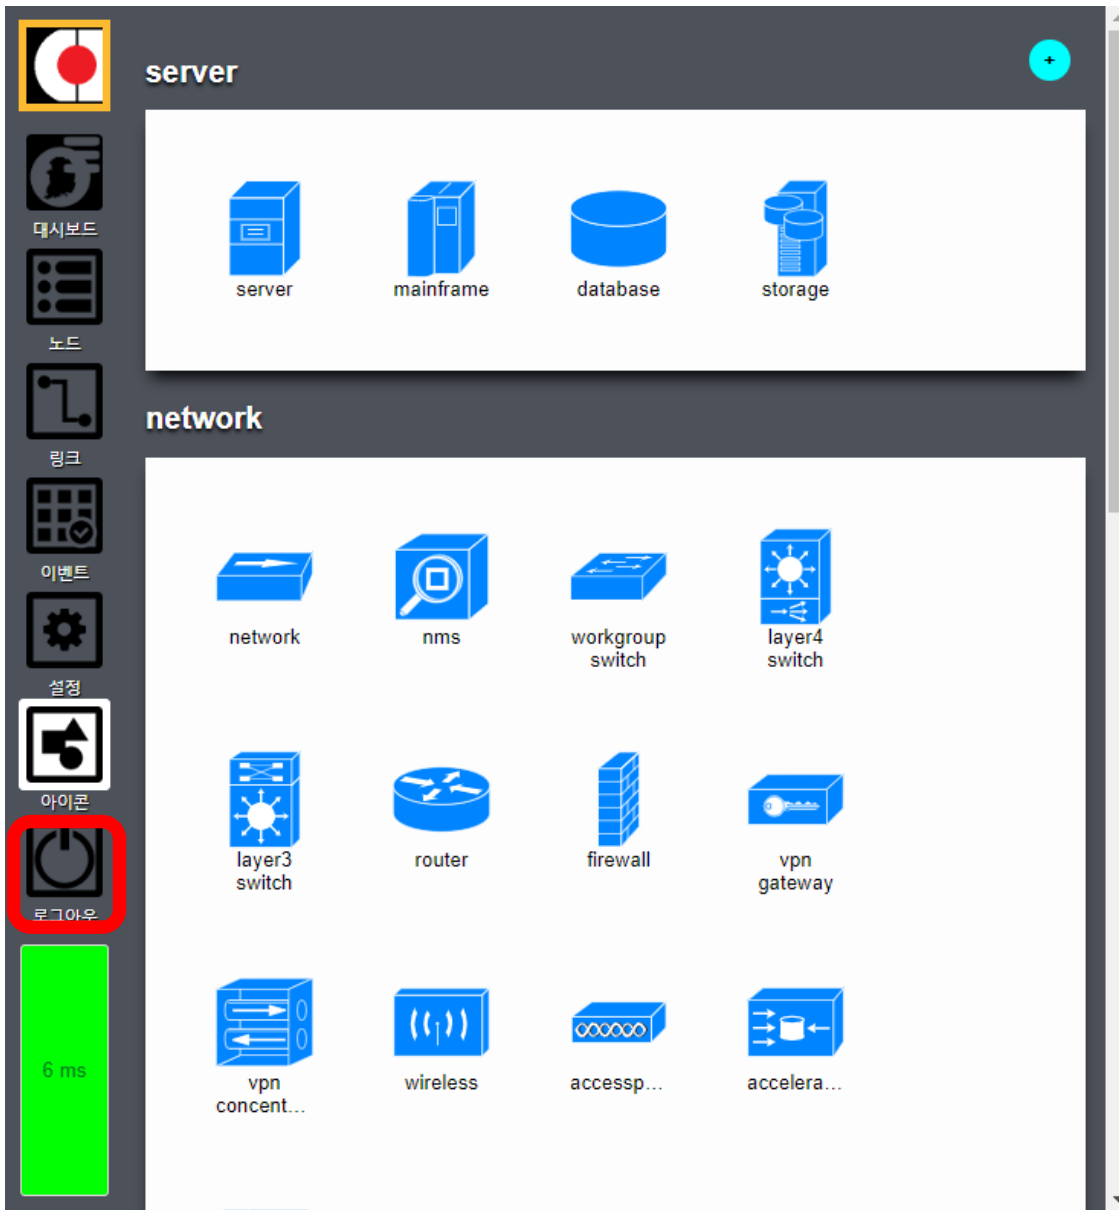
대시보드

노드

링크

이벤트

설정

아이콘

로그아웃

6 ms

server

+

server

mainframe

database

storage

network

network

nms

workgroup switch

layer4 switch

layer3 switch

router

firewall

vpn gateway

vpn concent...

wireless

accessp...

accelera...